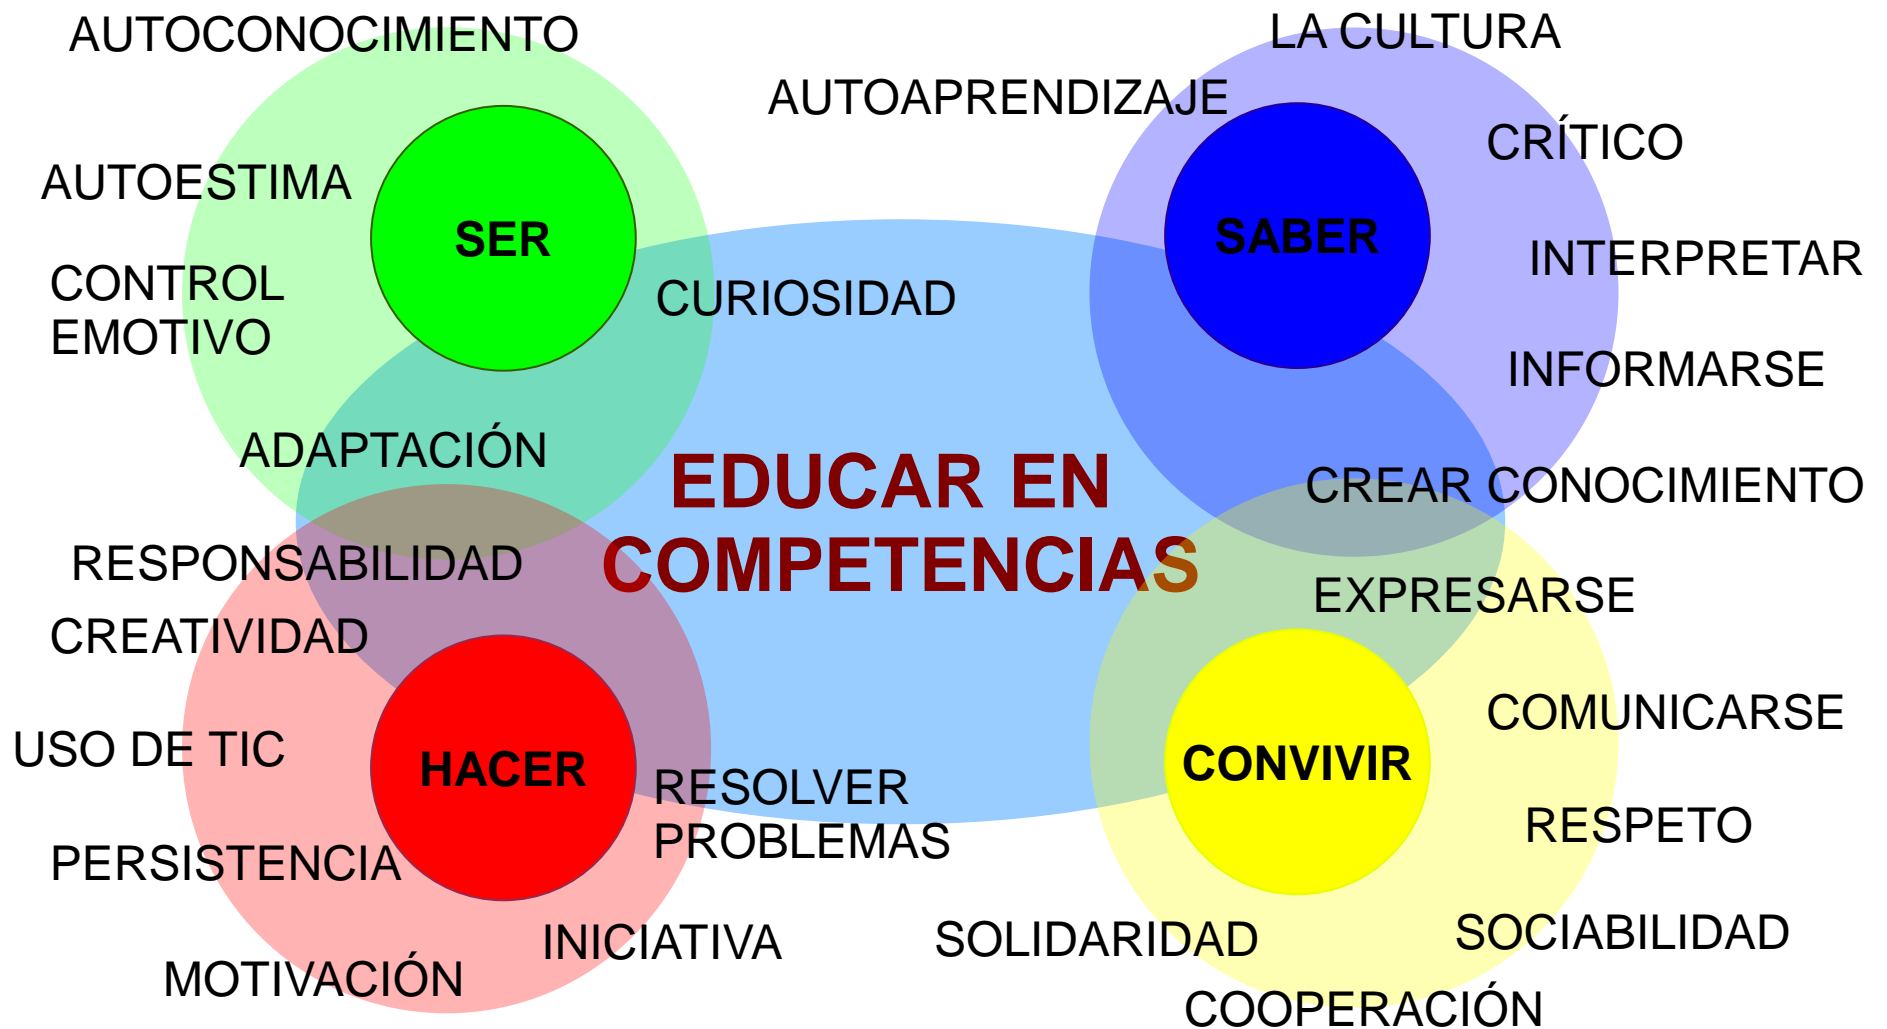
AUTOCONOCIMIENTO

LA CULTURA

AUTOAPRENDIZAJE

CRÍTICO

AUTOESTIMA

SER

SABER

INTERPRETAR

CONTROL EMOTIVO

CURIOSIDAD

INFORMARSE

ADAPTACIÓN

EDUCAR EN COMPETENCIAS

CREAR CONOCIMIENTO

RESPONSABILIDAD

EXPRESARSE

CREATIVIDAD

COMUNICARSE

USO DE TIC

HACER

CONVIVIR

RESOLVER PROBLEMAS

RESPETO

PERSISTENCIA

INICIATIVA

SOLIDARIDAD

SOCIABILIDAD

MOTIVACIÓN

COOPERACIÓN